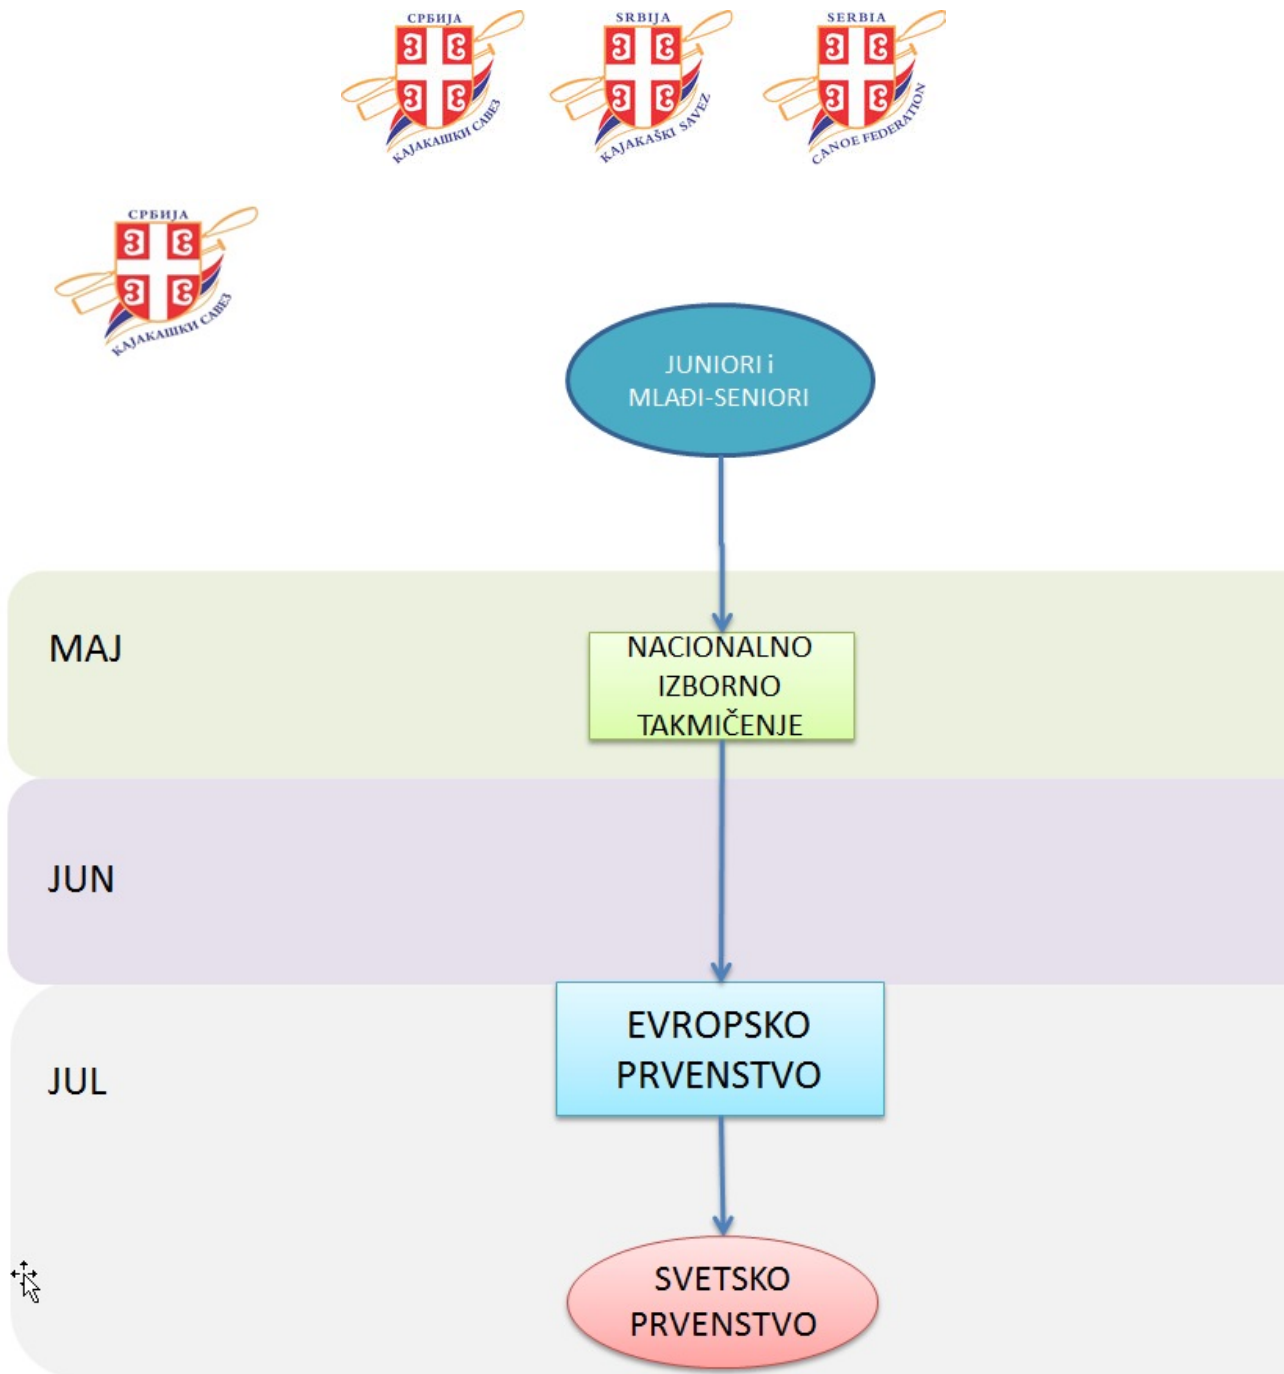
СРБИЈА
КАЈАКАШКИ САВЕЗ

SRBIJA
KAJAKAŠKI SAVEZ

SERBIA
CANOE FEDERATION

СРБИЈА
КАЈАКАШКИ САВЕЗ

JUNIORI i MLAĐI-SENIORI

MAJ

NACIONALNO IZBORNO TAKMIČENJE

JUN

JUL

EVROPSKO PRVENSTVO

SVETSKO PRVENSTVO